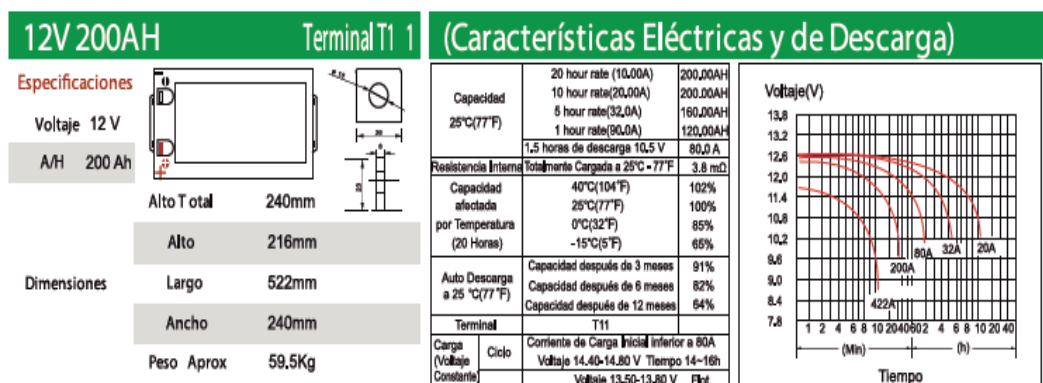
12V 200AH

Terminal T1 1

(Características Eléctricas y de Descarga)

Especificaciones

Voltaje 12 V

A/H 200 Ah

Alto Total 240mm

Alto 216mm

Dimensiones

Largo 522mm

Ancho 240mm

Peso Aprox 59.5Kg

| Capacidad 25°C(77°F) | 20 hour rate (10.00A) | 200.00AH |
|---|---|---|
| | 10 hour rate(20.00A) | 200.00AH |
| | 5 hour rate(32.0A) | 160.00AH |
| | 1 hour rate(90.0A) | 120.00AH |
| | 1,5 horas de descarga 10.5 V | 80.0 A |
| Resistencia Interna | Totalmente Cargada a 25°C - 77°F | 3.8 mΩ |
| Capacidad afectada por Temperatura (20 Horas) | 40°C(104°F) | 102% |
| | 25°C(77°F) | 100% |
| | 0°C(32°F) | 85% |
| | -15°C(5°F) | 65% |
| Auto Descarga a 25 °C(77°F) | Capacidad después de 3 meses | 91% |
| | Capacidad después de 6 meses | 82% |
| | Capacidad después de 12 meses | 64% |
| Terminal | T11 | |
| Carga (Voltaje Constante) | Ciclo | Corriente de Carga Inicial inferior a 80A Voltaje 14.40-14.80 V Tiempo 14~16h |
| | | Voltaje 13.50-13.80 V Flot |

Voltaje(V)

13.8
13.2
12.6
12.0
11.4
10.8
10.2
9.6
9.0
8.4
7.8

80A 32A 20A
200A
422A

1 2 4 6 8 10 20 40 60 2 4 6 8 10 20 40
(Min) (h)
Tiempo